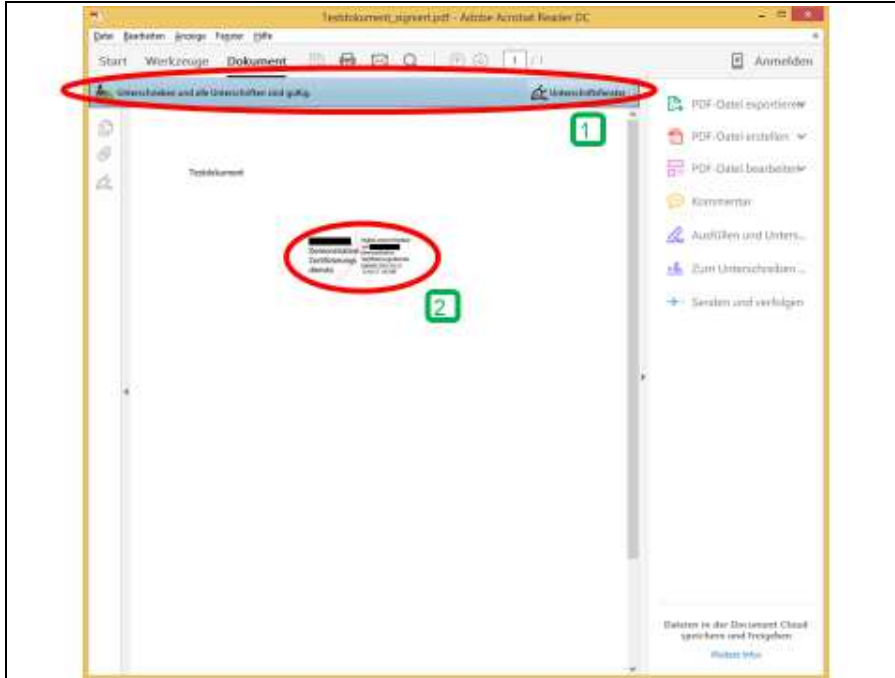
Testdokument_signiert.pdf - Adobe Acrobat Reader DC

Datei Bearbeiten Anzeige Fenster Hilfe

Start Werkzeuge Dokument 1 / 1 Anmelden

Unterschrieben und alle Unterschriften sind gültig. Unterschriftfenster

1

Testdokument

Demonstration Zertifizierungsdienste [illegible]

2

PDF-Datei exportieren
PDF-Datei erstellen
PDF-Datei bearbeiten
Kommentar
Ausfüllen und Unters...
Zum Unterschreiben ...
Senden und verfolgen

Dateien in der Document Cloud speichern und freigeben
Weitere Infos